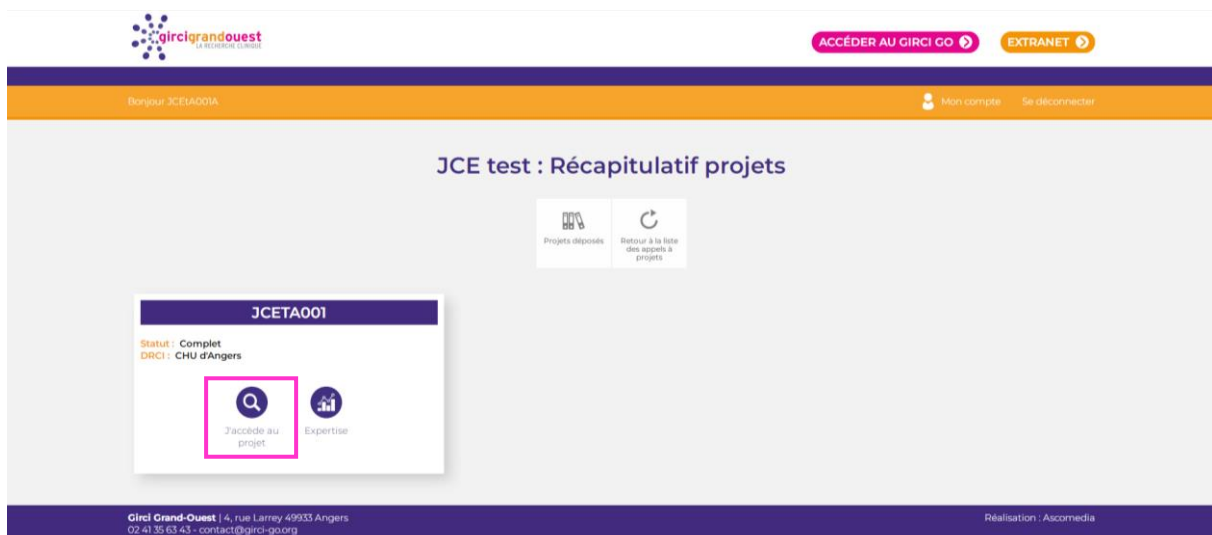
girci grandouest
LA RECHERCHE CLINIQUE

ACCÉDER AU GIRCI GO

EXTRANET

Bonjour JCEtA001A

Mon compte Se déconnecter

JCE test : Récapitulatif projets

Projets déposés

Retour à la liste des appels à projets

JCETA001

Statut : Complet
DRCI : CHU d'Angers

J'accède au projet

Expertise

Girci Grand-Ouest | 4, rue Larrey 49933 Angers
02 41 35 63 43 - contact@girci-go.org

Réalisation : Ascomedia